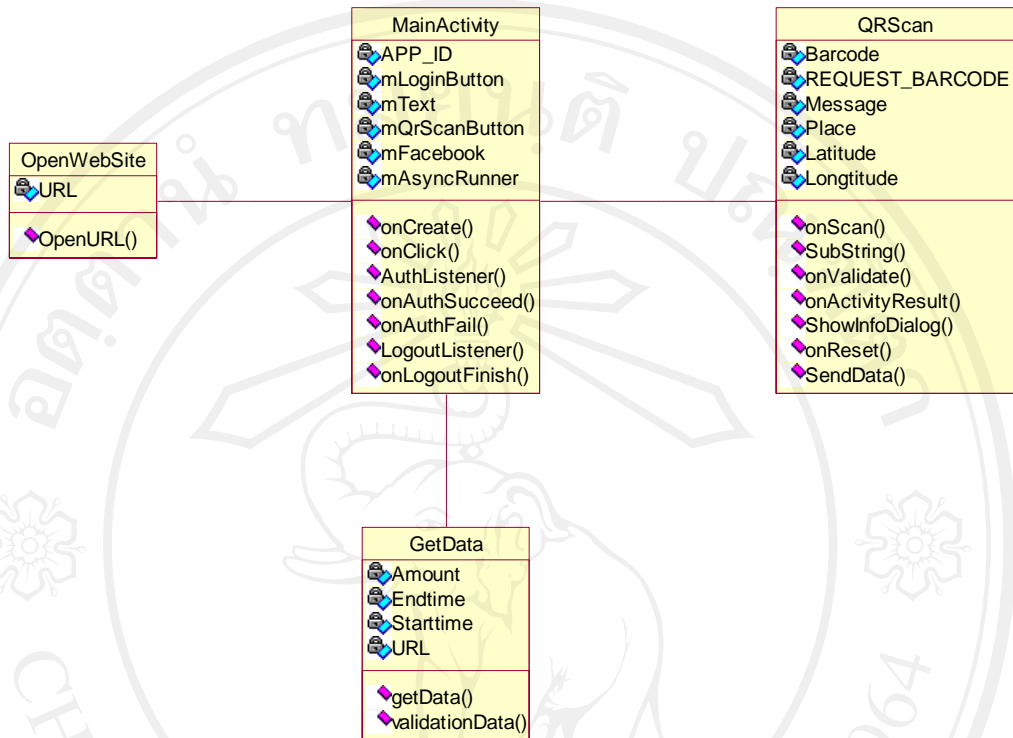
MainActivity
APP_ID
mLoginButton
mText
mQrScanButton
mFacebook
mAsyncRunner
onCreate()
onClick()
AuthListener()
onAuthSucceed()
onAuthFail()
LogoutListener()
onLogoutFinish()

QRScan
Barcode
REQUEST_BARCODE
Message
Place
Latitude
Longtitude
onScan()
SubString()
onValidate()
onActivityResult()
ShowInfoDialog()
onReset()
SendData()

OpenWebSite
URL
OpenURL()

GetData
Amount
Endtime
Starttime
URL
getData()
validationData()